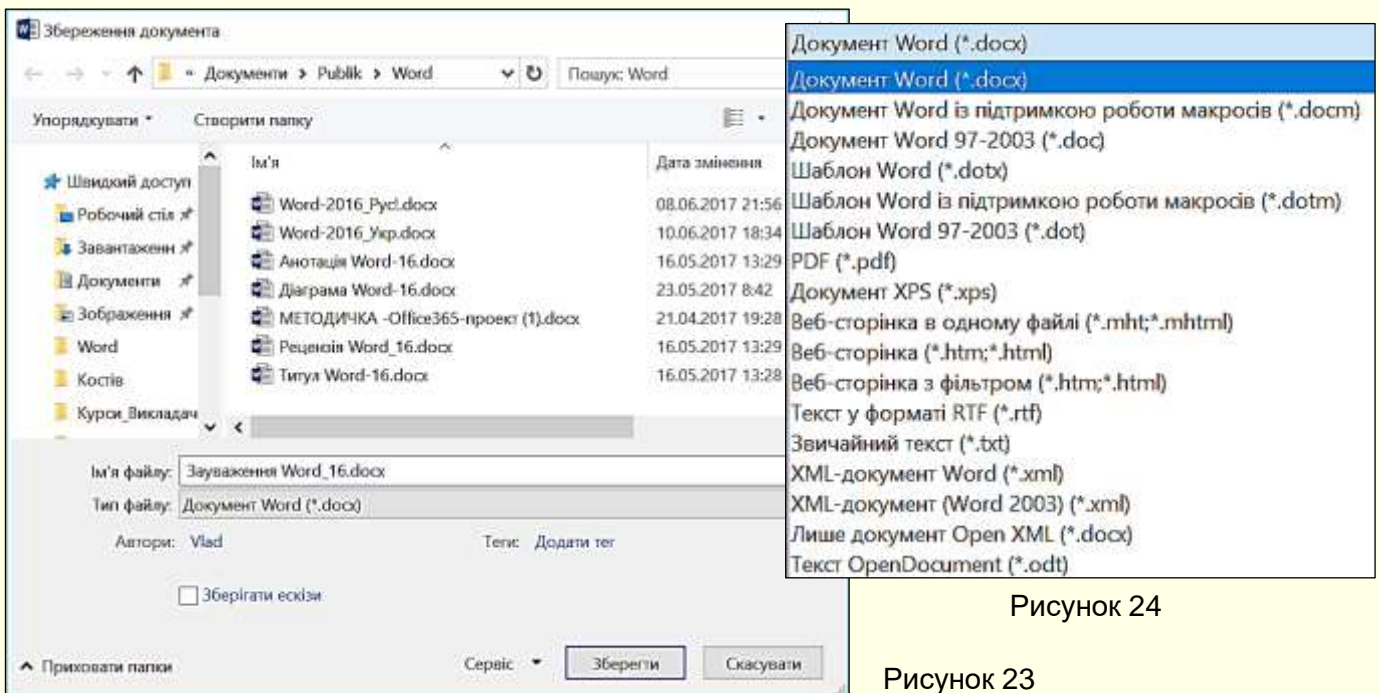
Збереження документа

« Документи › Publik › Word

Пошук: Word

Упорядкувати ▾ Створити папку

Швидкий доступ
Робочий стіл
Завантаження
Документи
Зображення
Word
Костів
Курси_Викладач

| Ім'я | Дата змінення |
|---|---|
| Word-2016_Рус.docx | 08.06.2017 21:56 |
| Word-2016_Укр.docx | 10.06.2017 18:34 |
| Анотація Word-16.docx | 16.05.2017 13:29 |
| Діаграма Word-16.docx | 23.05.2017 8:42 |
| МЕТОДИЧКА -Office365-проект (1).docx | 21.04.2017 19:28 |
| Рецензія Word_16.docx | 16.05.2017 13:29 |
| Титул Word-16.docx | 16.05.2017 13:28 |

Ім'я файлу: Зауваження Word_16.docx
Тип файлу: Документ Word (*.docx)
Автори: Vlad
Теги: Додати тег

Зберігати ескізи

Приховати папки
Сервіс ▾
Зберегти
Скасувати

Документ Word (*.docx)
Документ Word (*.docx)
Документ Word із підтримкою роботи макросів (*.docm)
Документ Word 97-2003 (*.doc)
Шаблон Word (*.dotx)
Шаблон Word із підтримкою роботи макросів (*.dotm)
Шаблон Word 97-2003 (*.dot)
PDF (*.pdf)
Документ XPS (*.xps)
Веб-сторінка в одному файлі (*.mht;*.mhtml)
Веб-сторінка (*.htm;*.html)
Веб-сторінка з фільтром (*.htm;*.html)
Текст у форматі RTF (*.rtf)
Звичайний текст (*.txt)
XML-документ Word (*.xml)
XML-документ (Word 2003) (*.xml)
Лише документ Open XML (*.docx)
Текст OpenDocument (*.odt)

Рисунок 24

Рисунок 23